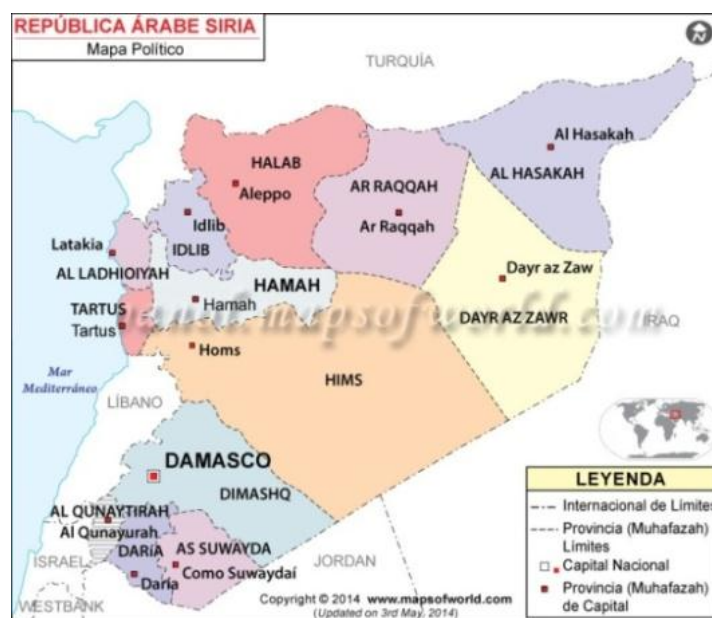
REPÚBLICA ÁRABE SIRIA
Mapa Político

TURQUÍA

Al Hasakah
AL HASAKAH
HALAB
Aleppo
AR RAQQAH
Ar Raqqah
Idlib
IDLIB
Latakia
AL LADHIQIYAH
HAMAH
Hamah
TARTUS
Tartus
Dayr az Zaw
DAYR AZ ZAWR
IRAQ
www.mapsofworld.com
Homs
Mar Mediterráneo
LÍBANO
HIMS
DAMASCO
DIMASHQ
AL QUNAYTIRAH
Al Qunayurah
DARIA
AS SUWAYDA
ISRAEL
Daria
Como Suwaydaí
JORDAN
WESTBANK
Copyright © 2014 www.mapsofworld.com
(Updated on 3rd May, 2014)

LEYENDA
Internacional de Límites
Provincia (Muhafazah) Límites
Capital Nacional
Provincia (Muhafazah) de Capital